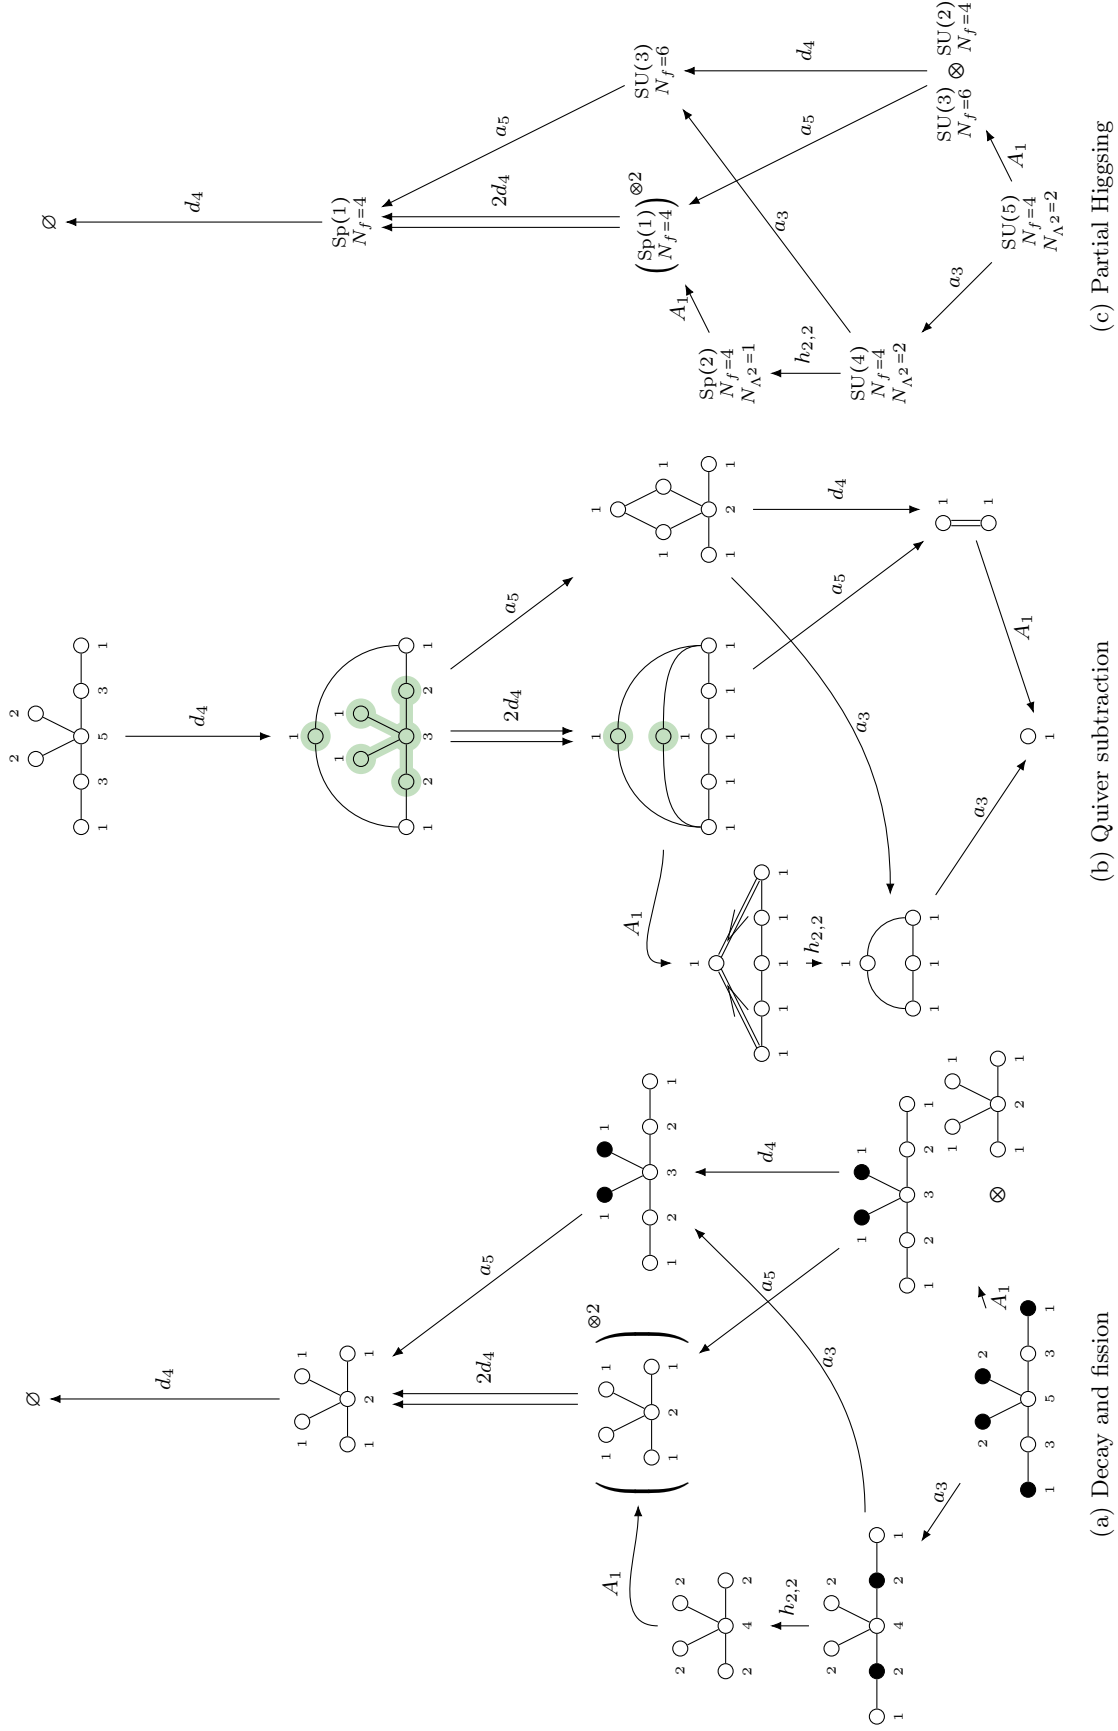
(a) Decay and fission

$\varnothing$

$d_4$

1 1 2 1 1

$2d_4$

$\left( \right)^{\otimes 2}$

1 1 2 1 1

$a_5$

1 1 3 2 1 2 1

$d_4$

$a_5$

1 1 3 2 1 2 1

$\otimes$

1 1 2 1 1

$A_1$

$a_3$

1 3 2 5 2 3 1

$a_3$

$A_1$

2 2 4 2 2

$h_{2,2}$

1 2 2 4 2 2 1

(b) Quiver subtraction

1 3 2 5 2 3 1

$d_4$

1 1 2 1 1 3 2 1

$2d_4$

$a_5$

1 1 1 1 1 1 1

1 1 2 1 1

$d_4$

$a_5$

1 1

$A_1$

$A_1$

1 1 1 1 1

$h_{2,2}$

1 1 1 1

$a_3$

$a_3$

1

$a_3$

(c) Partial Higgsing

$\varnothing$

$d_4$

Sp(1) $N_f$=4

$2d_4$

$\left(\begin{smallmatrix}\text{Sp}(1)\\ N_f=4\end{smallmatrix}\right)^{\otimes 2}$

$a_5$

SU(3) $N_f$=6

$d_4$

$a_5$

SU(3) $N_f$=6 $\otimes$ SU(2) $N_f$=4

$A_1$

$A_1$

Sp(2) $N_f$=4 $N_{\Lambda^2}$=1

$h_{2,2}$

SU(4) $N_f$=4 $N_{\Lambda^2}$=2

$a_3$

$a_3$

SU(5) $N_f$=4 $N_{\Lambda^2}$=2